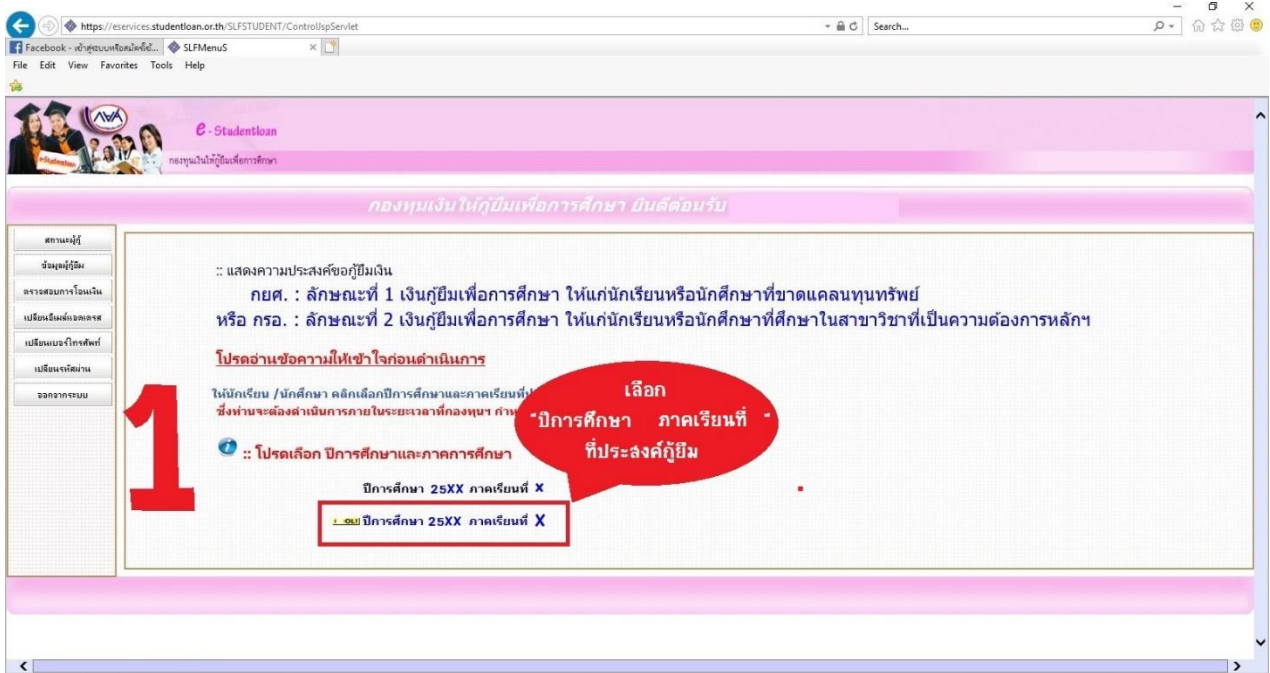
https://eservices.studentloan.or.th/SLFSTUDENT/ControlUspServlet

Search...

Facebook - เข้าสู่ระบบหรือสมัครใช้... SLFMenuS

File Edit View Favorites Tools Help

e-Studentloan

กองทุนเงินให้กู้ยืมเพื่อการศึกษา

กองทุนเงินให้กู้ยืมเพื่อการศึกษา ยินดีต้อนรับ

สถานะผู้กู้

ข้อมูลผู้กู้ยืม

ตรวจสอบการโอนเงิน

เปลี่ยนอีเมล์แอดเดรส

เปลี่ยนเบอร์โทรศัพท์

เปลี่ยนรหัสผ่าน

ออกจากระบบ

:: แสดงความประสงค์ขอกู้ยืมเงิน

กยศ. : ลักษณะที่ 1 เงินกู้ยืมเพื่อการศึกษา ให้แก่นักเรียนหรือนักศึกษาที่ขาดแคลนทุนทรัพย์

หรือ กรอ. : ลักษณะที่ 2 เงินกู้ยืมเพื่อการศึกษา ให้แก่นักเรียนหรือนักศึกษาที่ศึกษาในสาขาวิชาที่เป็นความต้องการหลักฯ

โปรดอ่านข้อความให้เข้าใจก่อนดำเนินการ

ให้นักเรียน /นักศึกษา คลิกเลือกปีการศึกษาและภาคเรียนที่ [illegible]

ซึ่งท่านจะต้องดำเนินการภายในระยะเวลาที่กองทุนฯ กำ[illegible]

:: โปรดเลือก ปีการศึกษาและภาคการศึกษา

1

เลือก "ปีการศึกษา ภาคเรียนที่" ที่ประสงค์กู้ยืม

ปีการศึกษา 25XX ภาคเรียนที่ X

ใหม่ ปีการศึกษา 25XX ภาคเรียนที่ X